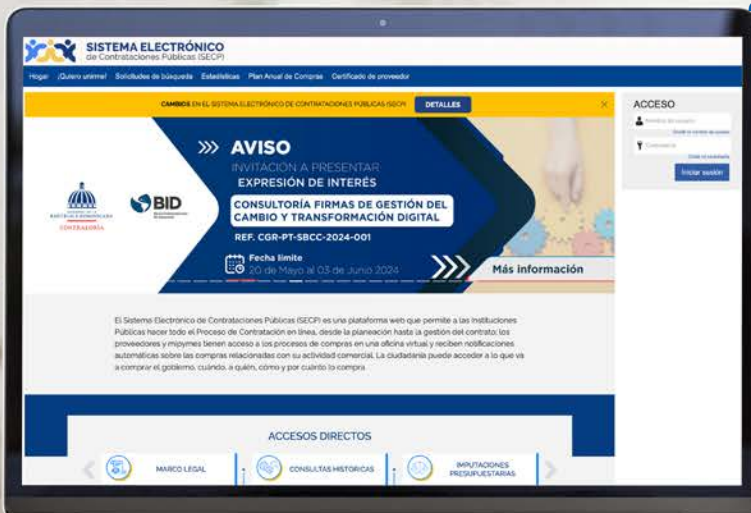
SISTEMA ELECTRÓNICO
de Contrataciones Públicas (SECP)

Hogar ¡Quiero unirme! Solicitudes de búsqueda Estadísticas Plan Anual de Compras Certificado de proveedor

CAMBIOS EN EL SISTEMA ELECTRÓNICO DE CONTRATACIONES PÚBLICAS (SECP) DETALLES

CONTRALORÍA

BID

AVISO
INVITACIÓN A PRESENTAR
EXPRESIÓN DE INTERÉS
CONSULTORÍA FIRMAS DE GESTIÓN DEL CAMBIO Y TRANSFORMACIÓN DIGITAL
REF. CGR-PT-SBCC-2024-001
Fecha límite
20 de Mayo al 03 de Junio 2024
Más información

ACCESO
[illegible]
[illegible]
Iniciar sesión

El Sistema Electrónico de Contrataciones Públicas (SECP) es una plataforma web que permite a las Instituciones Públicas hacer todo el Proceso de Contratación en línea, desde la planeación hasta la gestión del contrato; los proveedores y mipymes tienen acceso a los procesos de compras en una oficina virtual y reciben notificaciones automáticas sobre las compras relacionadas con su actividad comercial. La ciudadanía puede acceder a lo que va a comprar el gobierno, cuándo, a quién, cómo y por cuánto lo compra.

ACCESOS DIRECTOS

MARCO LEGAL
CONSULTAS HISTORICAS
IMPUTACIONES PRESUPUESTARIAS